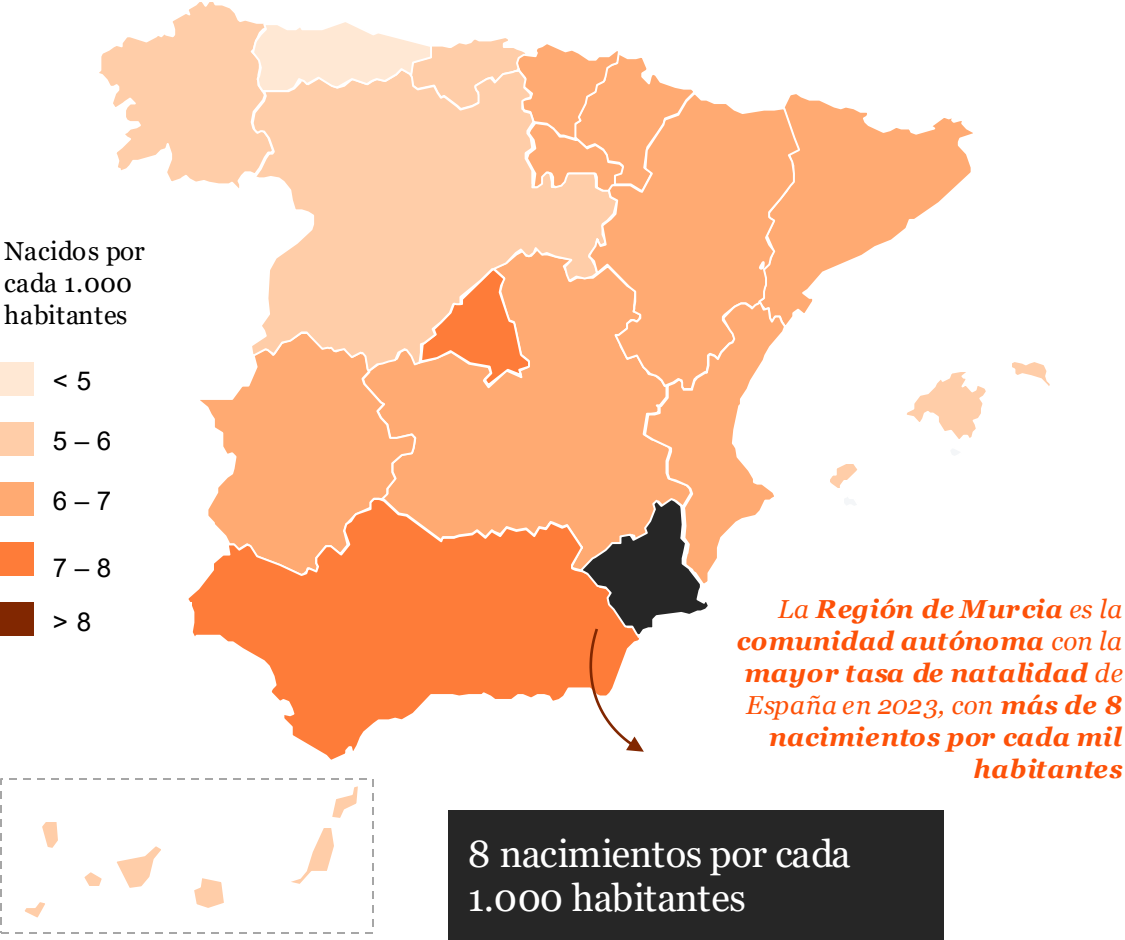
Nacidos por cada 1.000 habitantes

< 5

5 – 6

6 – 7

7 – 8

> 8

La **Región de Murcia** es la **comunidad autónoma** con la **mayor tasa de natalidad** de España en 2023, con **más de 8 nacimientos por cada mil habitantes**

8 nacimientos por cada 1.000 habitantes